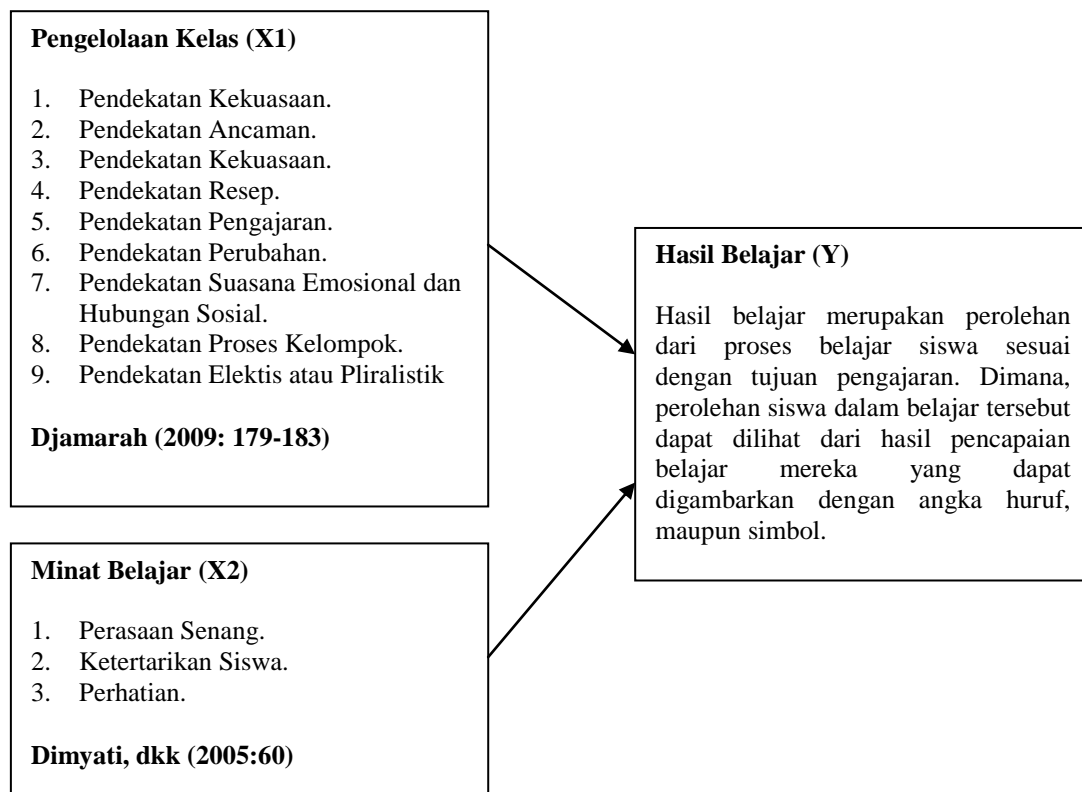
**Pengelolaan Kelas (X1)**

1. Pendekatan Kekuasaan.
2. Pendekatan Ancaman.
3. Pendekatan Kekuasaan.
4. Pendekatan Resep.
5. Pendekatan Pengajaran.
6. Pendekatan Perubahan.
7. Pendekatan Suasana Emosional dan Hubungan Sosial.
8. Pendekatan Proses Kelompok.
9. Pendekatan Elektis atau Pliralistik

**Djamarah (2009: 179-183)**

**Minat Belajar (X2)**

1. Perasaan Senang.
2. Ketertarikan Siswa.
3. Perhatian.

**Dimyati, dkk (2005:60)**

**Hasil Belajar (Y)**

Hasil belajar merupakan perolehan dari proses belajar siswa sesuai dengan tujuan pengajaran. Dimana, perolehan siswa dalam belajar tersebut dapat dilihat dari hasil pencapaian belajar mereka yang dapat digambarkan dengan angka huruf, maupun simbol.